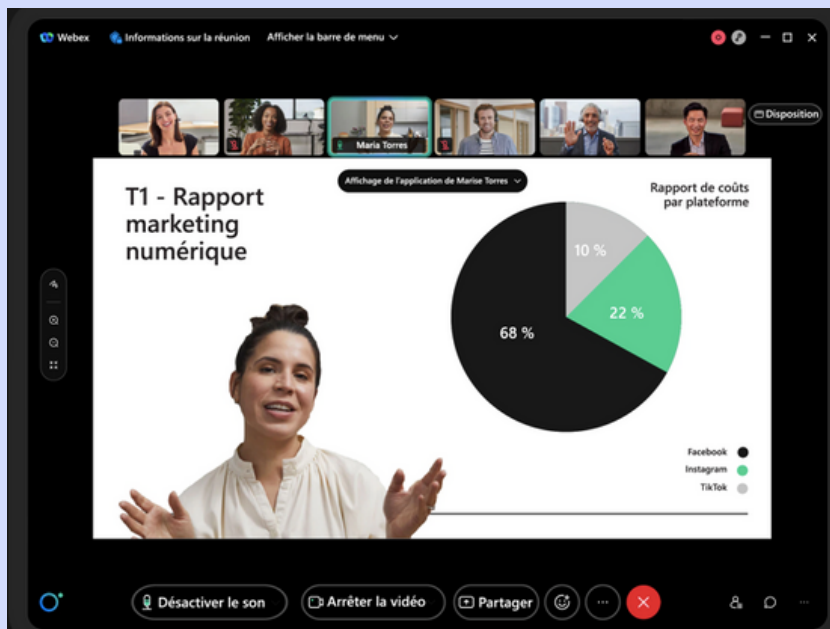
Webex
Informations sur la réunion
Afficher la barre de menu

Disposition

Maria Torres

Affichage de l'application de Marise Torres

T1 - Rapport marketing numérique

Rapport de coûts par plateforme

10 %
22 %
68 %

Facebook
Instagram
TikTok

Désactiver le son
Arrêter la vidéo
Partager